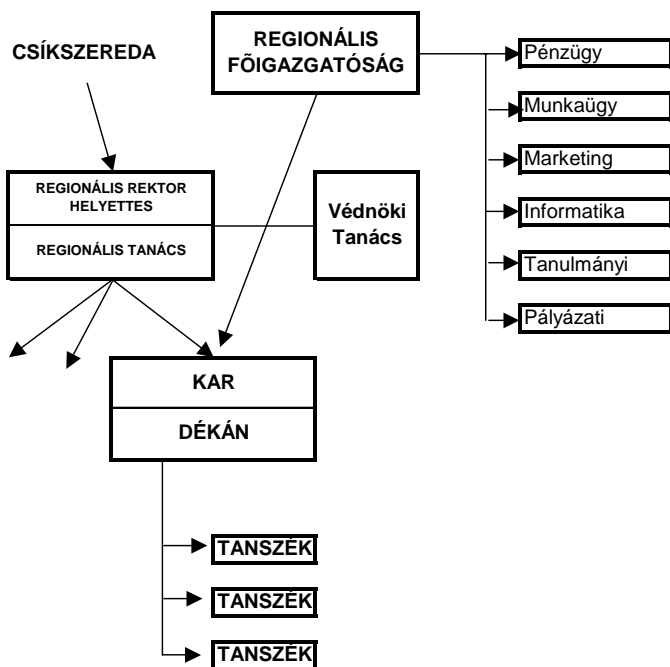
CSÍKSZEREDA

REGIONÁLIS FÕIGAZGATÓSÁG

Pénzügy

Munkaügy

Marketing

Informatika

Tanulmányi

Pályázati

REGIONÁLIS REKTOR HELYETTES

REGIONÁLIS TANÁCS

Védnöki Tanács

KAR

DÉKÁN

TANSZÉK

TANSZÉK

TANSZÉK